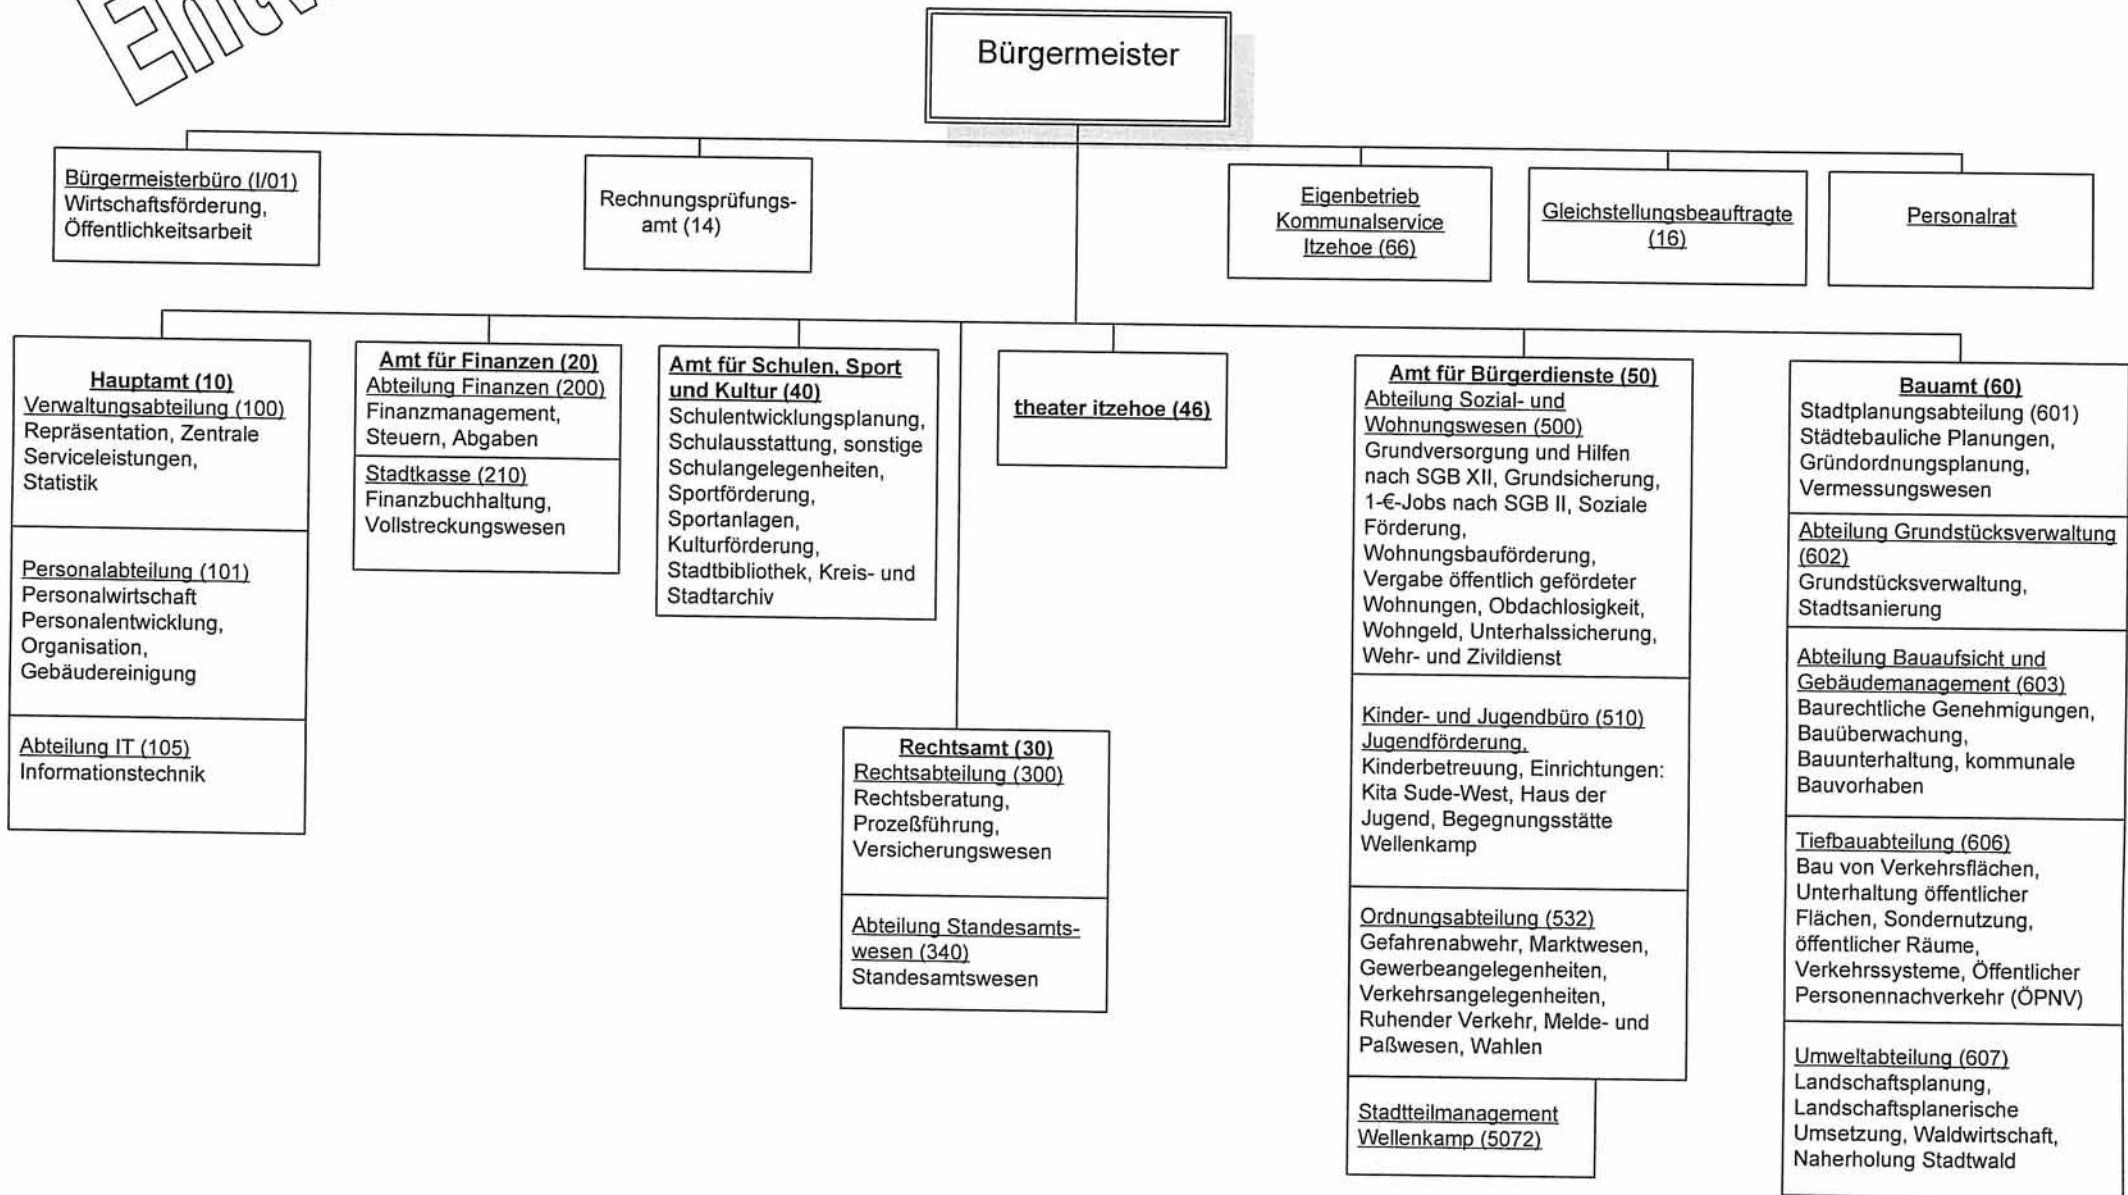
Ent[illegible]

Bürgermeister

Bürgermeisterbüro (I/01)
Wirtschaftsförderung, Öffentlichkeitsarbeit

Rechnungsprüfungsamt (14)

Eigenbetrieb Kommunalservice Itzehoe (66)

Gleichstellungsbeauftragte (16)

Personalrat

Hauptamt (10)
Verwaltungsabteilung (100)
Repräsentation, Zentrale Serviceleistungen, Statistik

Personalabteilung (101)
Personalwirtschaft Personalentwicklung, Organisation, Gebäudereinigung

Abteilung IT (105)
Informationstechnik

Amt für Finanzen (20)
Abteilung Finanzen (200)
Finanzmanagement, Steuern, Abgaben

Stadtkasse (210)
Finanzbuchhaltung, Vollstreckungswesen

Amt für Schulen, Sport und Kultur (40)
Schulentwicklungsplanung, Schulausstattung, sonstige Schulangelegenheiten, Sportförderung, Sportanlagen, Kulturförderung, Stadtbibliothek, Kreis- und Stadtarchiv

theater itzehoe (46)

Rechtsamt (30)
Rechtsabteilung (300)
Rechtsberatung, Prozeßführung, Versicherungswesen

Abteilung Standesamtswesen (340)
Standesamtswesen

Amt für Bürgerdienste (50)
Abteilung Sozial- und Wohnungswesen (500)
Grundversorgung und Hilfen nach SGB XII, Grundsicherung, 1-€-Jobs nach SGB II, Soziale Förderung, Wohnungsbauförderung, Vergabe öffentlich geförderter Wohnungen, Obdachlosigkeit, Wohngeld, Unterhalssicherung, Wehr- und Zivildienst

Kinder- und Jugendbüro (510) Jugendförderung,
Kinderbetreuung, Einrichtungen: Kita Sude-West, Haus der Jugend, Begegnungsstätte Wellenkamp

Ordnungsabteilung (532)
Gefahrenabwehr, Marktwesen, Gewerbeangelegenheiten, Verkehrsangelegenheiten, Ruhender Verkehr, Melde- und Paßwesen, Wahlen

Stadtteilmanagement Wellenkamp (5072)

Bauamt (60)
Stadtplanungsabteilung (601)
Städtebauliche Planungen, Gründordnungsplanung, Vermessungswesen

Abteilung Grundstücksverwaltung (602)
Grundstücksverwaltung, Stadtsanierung

Abteilung Bauaufsicht und Gebäudemanagement (603)
Baurechtliche Genehmigungen, Bauüberwachung, Bauunterhaltung, kommunale Bauvorhaben

Tiefbauabteilung (606)
Bau von Verkehrsflächen, Unterhaltung öffentlicher Flächen, Sondernutzung, öffentlicher Räume, Verkehrssysteme, Öffentlicher Personennachverkehr (ÖPNV)

Umweltabteilung (607)
Landschaftsplanung, Landschaftsplanerische Umsetzung, Waldwirtschaft, Naherholung Stadtwald